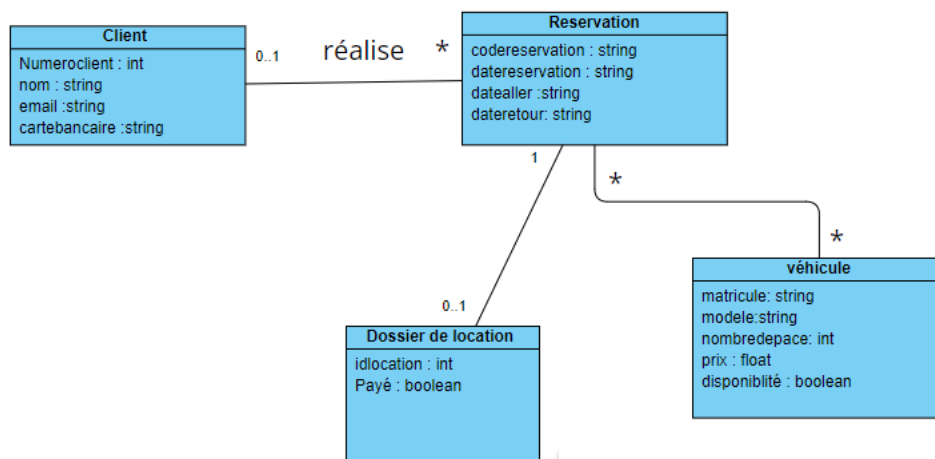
Client

Numeroclient : int
nom : string
email :string
cartebancaire :string

0..1

réalise

*

Reservation

codereservation : string
datereservation : string
datealler :string
dateretour: string

1

*

*

véhicule

matricule: string
modele:string
nombredepace: int
prix : float
disponiblité : boolean

0..1

Dossier de location

idlocation : int
Payé : boolean